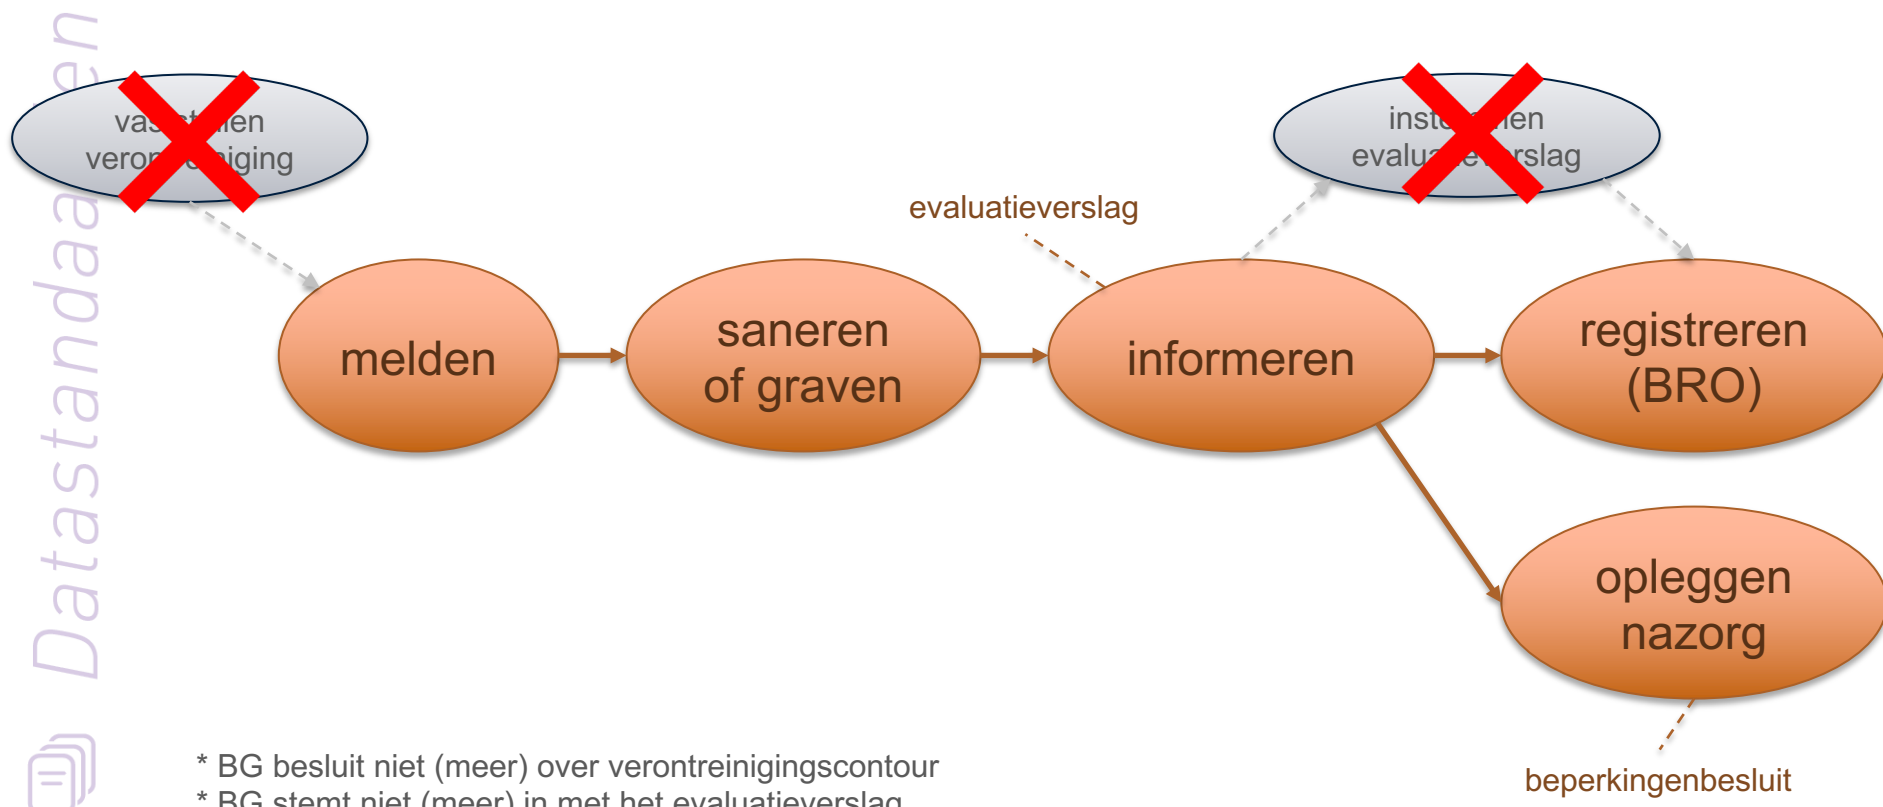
Datastandaarden

va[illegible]en vero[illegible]iging

inst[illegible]en evalu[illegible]rslag

evaluatieverslag

melden

saneren of graven

informeren

registreren (BRO)

opleggen nazorg

beperkingenbesluit

* BG besluit niet (meer) over verontreinigingscontour
* BG stemt niet (meer) in met het evaluatieverslag